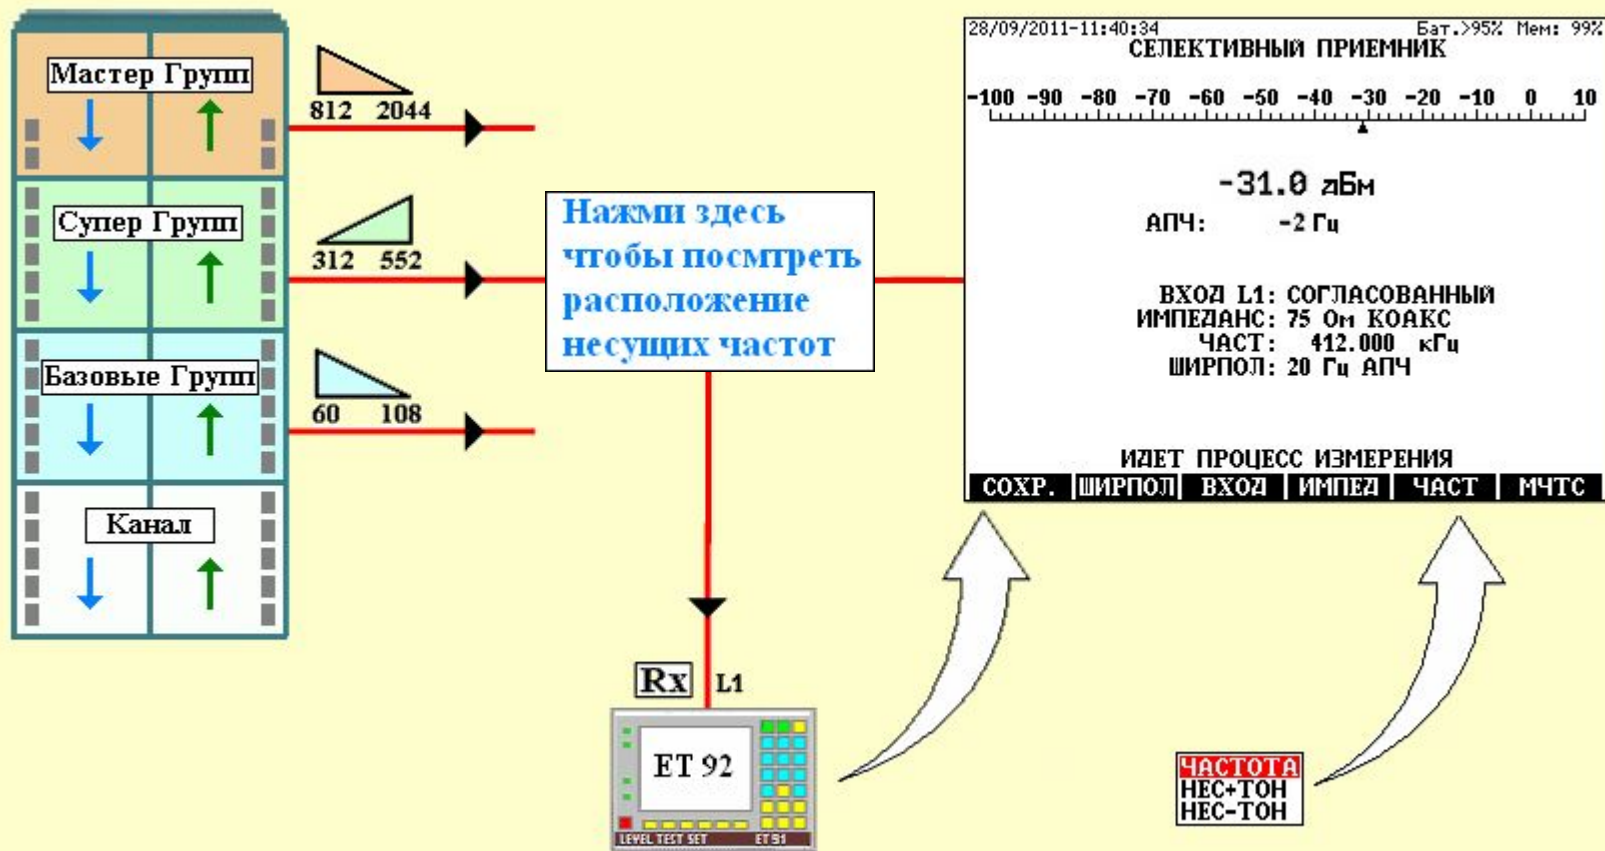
Мастер Групп
812 2044
Супер Групп
312 552
Базовые Групп
60 108
Канал

Нажми здесь чтобы посмтреть расположение несущих частот

Rx L1
ET 92
LEVEL TEST SET ET 91

28/09/2011-11:40:34 Бат.>95% Мем: 99%
СЕЛЕКТИВНЫЙ ПРИЕМНИК
-100 -90 -80 -70 -60 -50 -40 -30 -20 -10 0 10
-31.0 дБм
АПЧ: -2 Гц
ВХОД L1: СОГЛАСОВАННЫЙ
ИМПЕДАНС: 75 Ом КОАКС
ЧАСТ: 412.000 кГц
ШИРПОЛ: 20 Гц АПЧ
ИДЕТ ПРОЦЕСС ИЗМЕРЕНИЯ
СОХР. | ШИРПОЛ | ВХОД | ИМПЕД | ЧАСТ | МЧТС

ЧАСТОТА
НЕС+ТОН
НЕС-ТОН